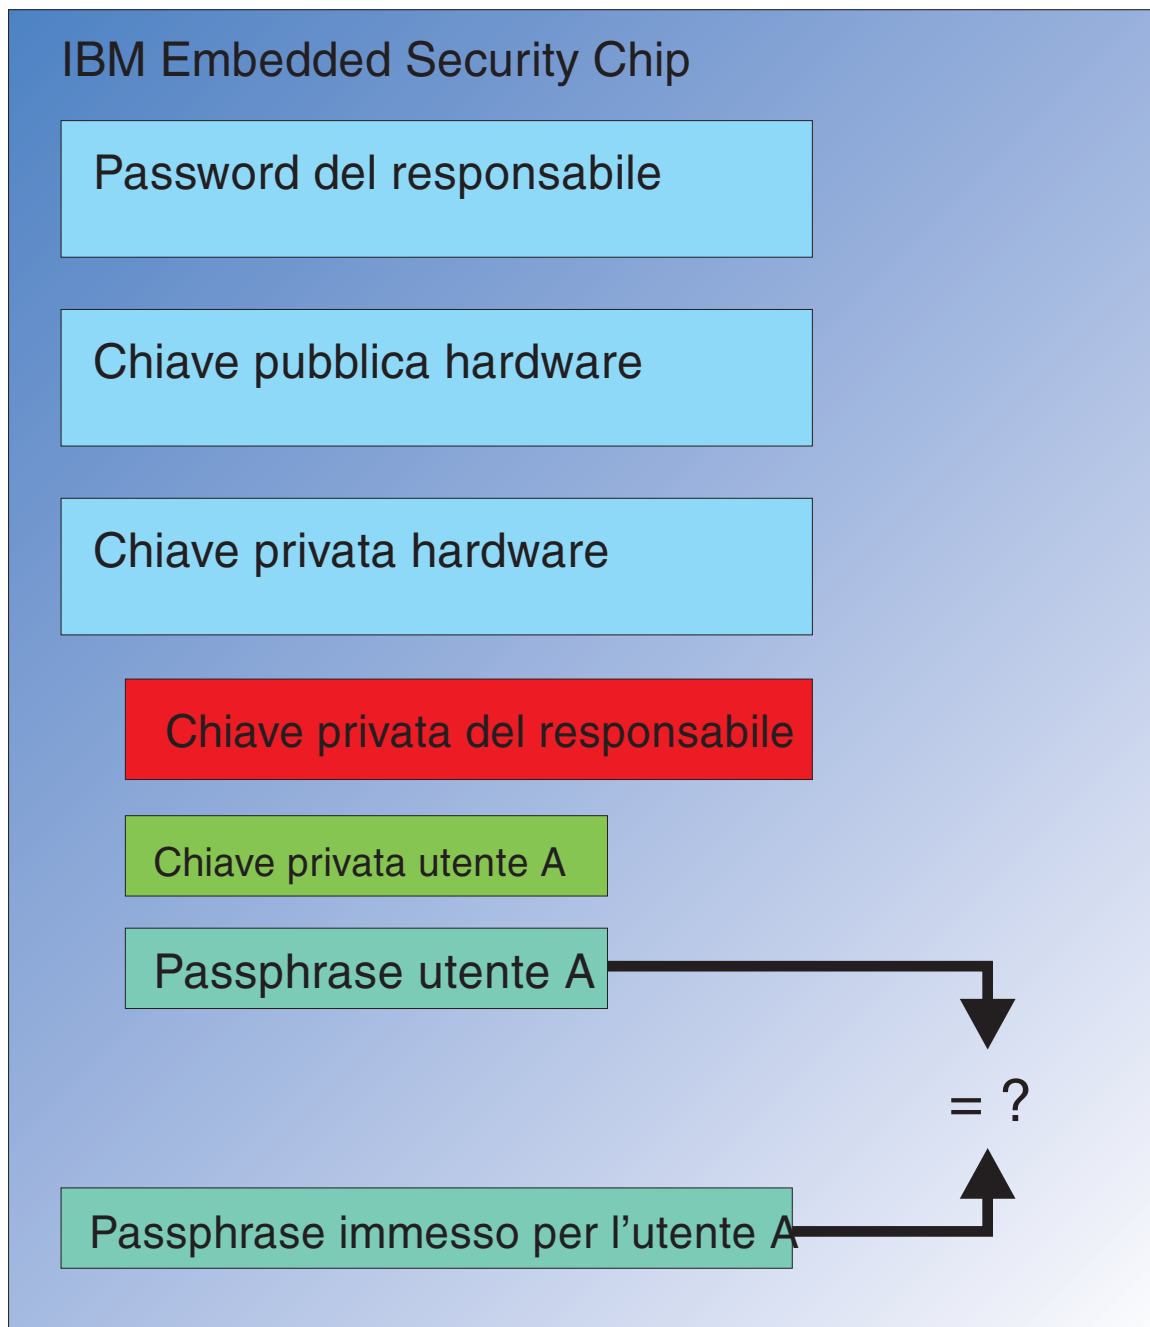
IBM Embedded Security Chip

Password del responsabile

Chiave pubblica hardware

Chiave privata hardware

Chiave privata del responsabile

Chiave privata utente A

Passphrase utente A

= ?

Passphrase immesso per l’utente A